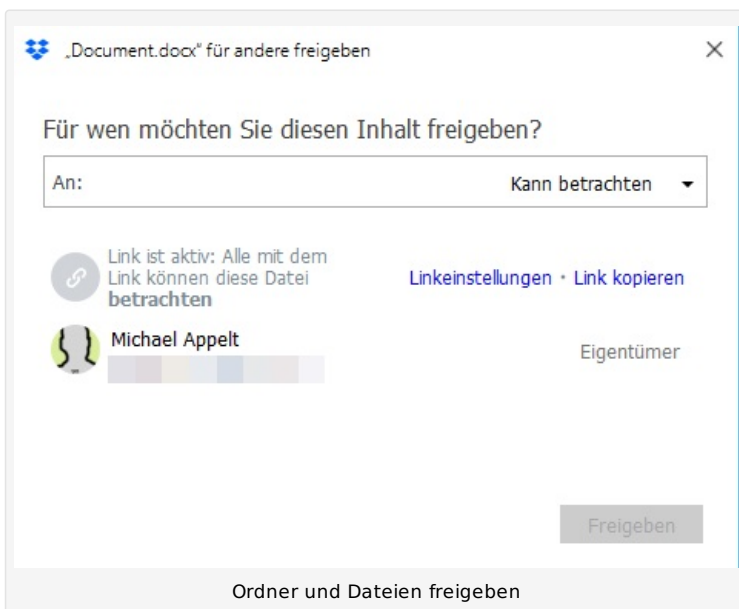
„Document.docx" für andere freigeben

×

Für wen möchten Sie diesen Inhalt freigeben?

An:

Kann betrachten

Link ist aktiv: Alle mit dem Link können diese Datei **betrachten**

Linkeinstellungen • Link kopieren

Michael Appelt

Eigentümer

Freigeben

Ordner und Dateien freigeben